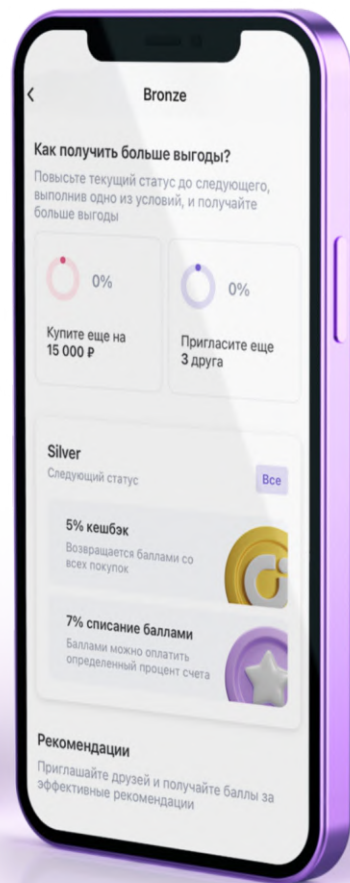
‹ Bronze

Как получить больше выгоды?

Повысьте текущий статус до следующего, выполнив одно из условий, и получайте больше выгоды

0%

Купите еще на 15 000 ₽

0%

Пригласите еще 3 друга

Silver

Следующий статус

Все

5% кешбэк

Возвращается баллами со всех покупок

7% списание баллами

Баллами можно оплатить определенный процент счета

Рекомендации

Приглашайте друзей и получайте баллы за эффективные рекомендации